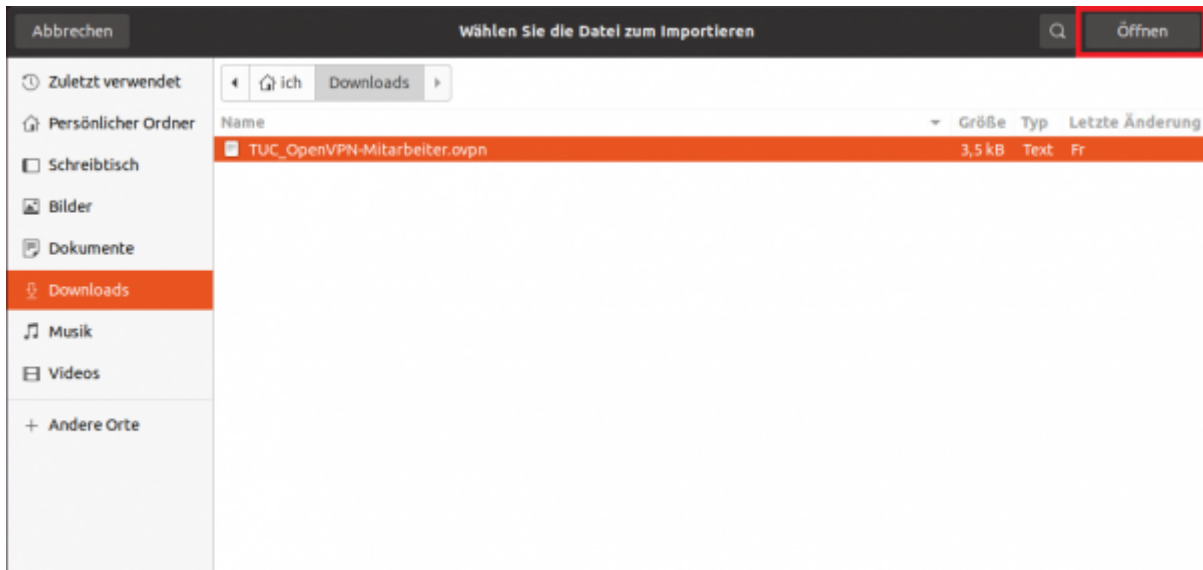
Abbrechen

Wählen Sie die Datei zum Importieren

Öffnen

Zuletzt verwendet

Persönlicher Ordner

Schreibtisch

Bilder

Dokumente

Downloads

Musik

Videos

+ Andere Orte

ich | Downloads

| Name | Größe | Typ | Letzte Änderung |
|---|---|---|---|
| TUC_OpenVPN-Mitarbeiter.ovpn | 3,5 kB | Text | Fr |